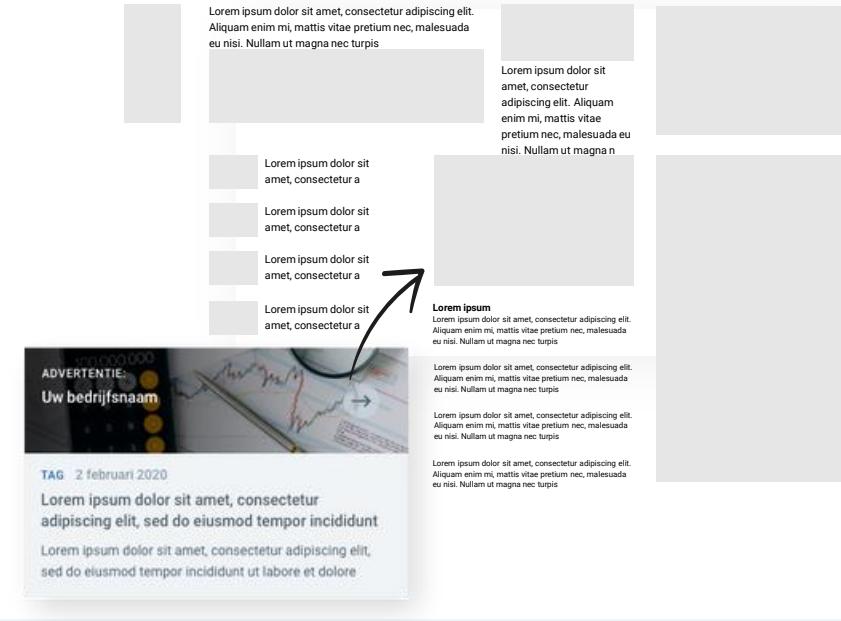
Lorem ipsum dolor sit amet, consectetur adipiscing elit. Aliquam enim mi, mattis vitae pretium nec, malesuada eu nisi. Nullam ut magna nec turpis

Lorem ipsum dolor sit amet, consectetur adipiscing elit. Aliquam enim mi, mattis vitae pretium nec, malesuada eu nisi. Nullam ut magna n

Lorem ipsum dolor sit amet, consectetur a

Lorem ipsum dolor sit amet, consectetur a

Lorem ipsum dolor sit amet, consectetur a

Lorem ipsum dolor sit amet, consectetur a

Lorem ipsum
Lorem ipsum dolor sit amet, consectetur adipiscing elit. Aliquam enim mi, mattis vitae pretium nec, malesuada eu nisi. Nullam ut magna nec turpis

Lorem ipsum dolor sit amet, consectetur adipiscing elit. Aliquam enim mi, mattis vitae pretium nec, malesuada eu nisi. Nullam ut magna nec turpis

Lorem ipsum dolor sit amet, consectetur adipiscing elit. Aliquam enim mi, mattis vitae pretium nec, malesuada eu nisi. Nullam ut magna nec turpis

Lorem ipsum dolor sit amet, consectetur adipiscing elit. Aliquam enim mi, mattis vitae pretium nec, malesuada eu nisi. Nullam ut magna nec turpis

ADVERTENTIE:
Uw bedrijfsnaam

TAG 2 februari 2020

Lorem ipsum dolor sit amet, consectetur adipiscing elit, sed do eiusmod tempor incididunt

Lorem ipsum dolor sit amet, consectetur adipiscing elit, sed do eiusmod tempor incididunt ut labore et dolore